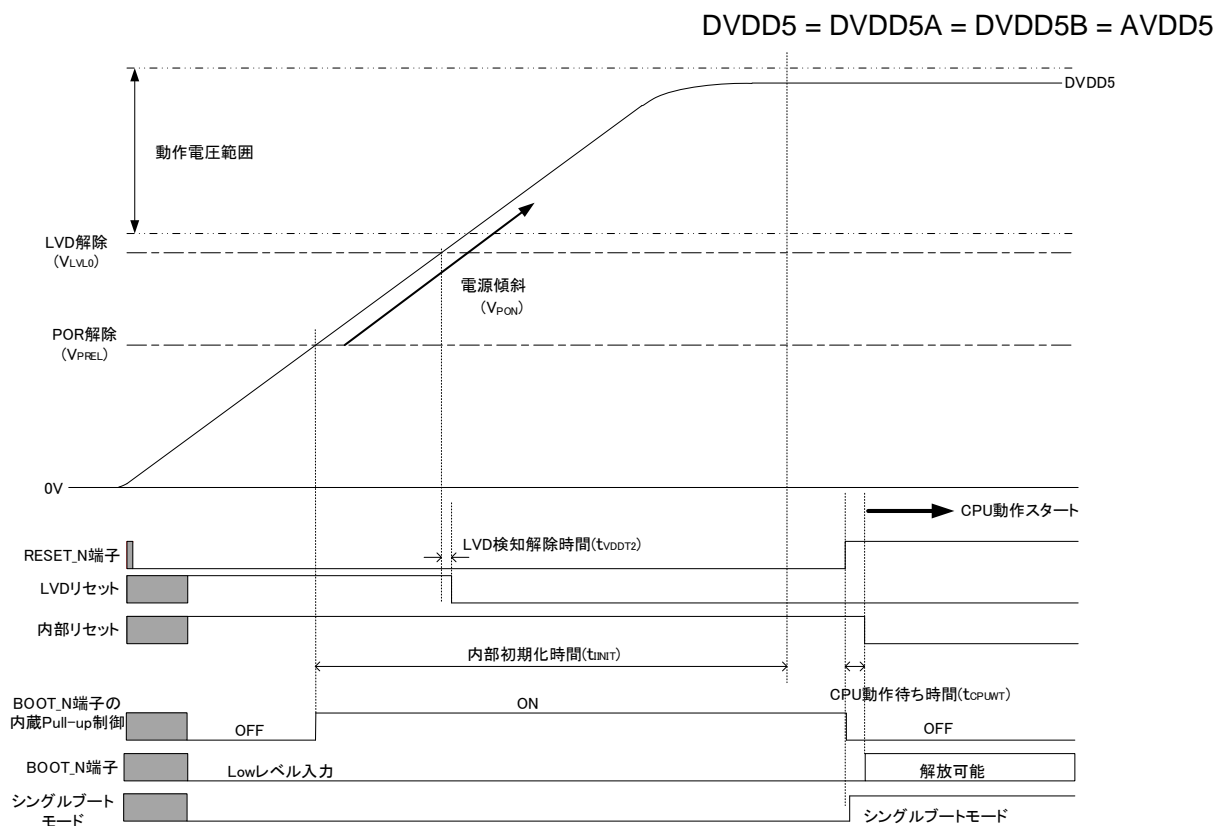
DVDD5 = DVDD5A = DVDD5B = AVDD5

DVDD5

動作電圧範囲

LVD解除
(VLVL0)

電源傾斜
(VPON)

POR解除
(VPREL)

0V

CPU動作スタート

RESET_N端子

LVD検知解除時間(tVDDT2)

LVDリセット

内部リセット

内部初期化時間(tINIT)

CPU動作待ち時間(tCPUWT)

BOOT_N端子の内蔵Pull-up制御

OFF

ON

OFF

BOOT_N端子

Lowレベル入力

解放可能

シングルブートモード

シングルブートモード